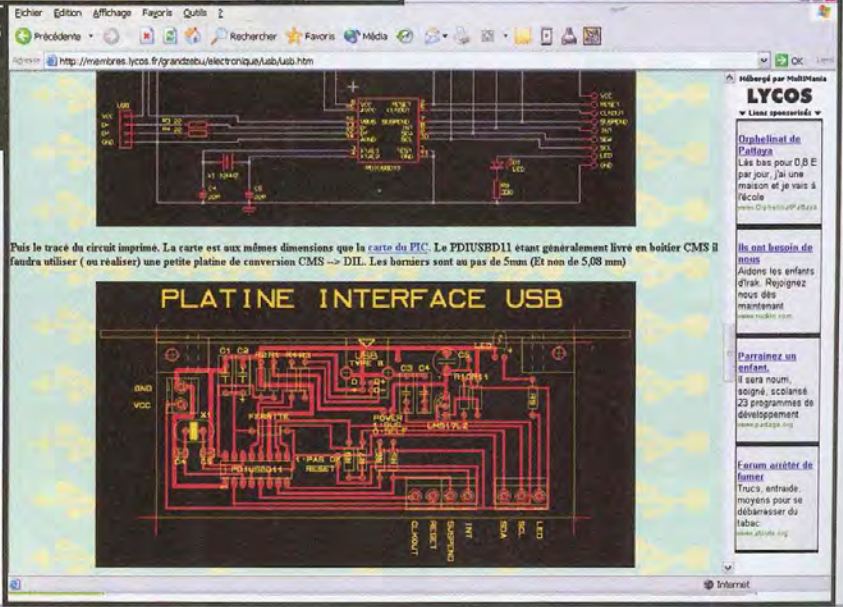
Fichier Edition Affichage Favoris Outils ?

Précédente Rechercher Favoris Média

Adresse http://membres.lycos.fr/grandzebu/electronique/usb/usb.htm OK Liens

USB VCC D- D+ GND R1 22 R2 22 VBUS RESET SUSPEND EOT D+ D- GND VCC RESET CLKOUT SUSPEND INT SCL SDA LED GND X1 12MHZ C1 22P C2 22P D1 LED R5 330 PDIUSBD11

Puis le tracé du circuit imprimé. La carte est aux mêmes dimensions que la carte du PIC. Le PDIUSBD11 étant généralement livré en boîtier CMS il faudra utiliser ( ou réaliser) une petite platine de conversion CMS --> DIL. Les borniers sont au pas de 5mm (Et non de 5,08 mm)

PLATINE INTERFACE USB

GND VCC C1 C2 R2 R1 R4 R3 USB TYPE B C3 C4 C5 R10 R11 X1 FERRITE POWER LM317LZ PAS DE RESET PDIUSBD11 CLKOUT RESET SUSPEND INT SDA SCL LED

Hébergé par MultiMania
LYCOS
Liens sponsorisés

Orphelinat de Pattaya
Les bas pour 0,8 E par jour, j'ai une maison et je vais à l'école
www.OrphelinatPattaya

Ils ont besoin de nous
Aidons les enfants d'Irak. Rejoignez nous dès maintenant
www.rodkin.com

Parrainez un enfant.
Il sera nourri, soigné, scolarisé 23 programmes de développement
www.partage.org

Forum arrêter de fumer
Trucs, entraide, moyens pour se débarrasser du tabac.
www.ptitube.org

Internet